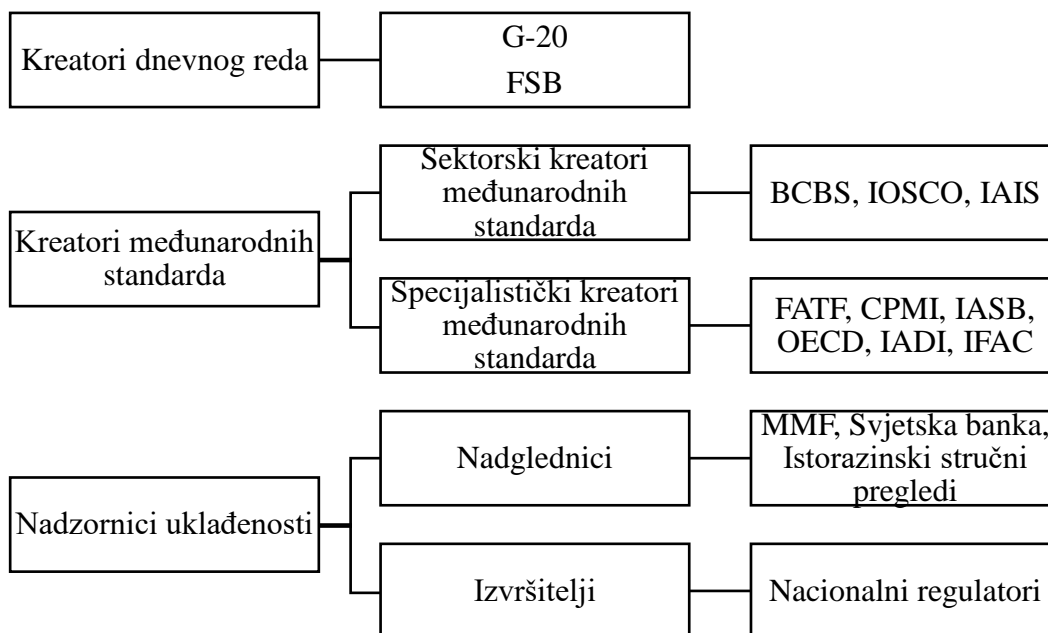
Kreatori dnevnog reda

G-20
FSB

Kreatori međunarodnih standarda

Sektorski kreatori međunarodnih standarda

BCBS, IOSCO, IAIS

Specijalistički kreatori međunarodnih standarda

FATF, CPMI, IASB, OECD, IADI, IFAC

Nadzornici usklađenosti

Nadglednici

MMF, Svjetska banka, Istorazinski stručni pregledi

Izvršitelji

Nacionalni regulatori